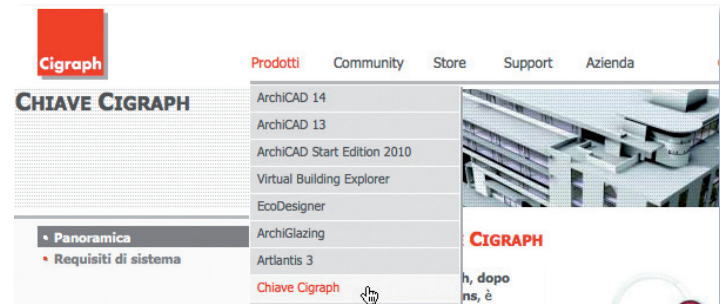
Cigraph

Prodotti Community Store Support Azienda

CHIAVE CIGRAPH

ArchiCAD 14
ArchiCAD 13
ArchiCAD Start Edition 2010
Virtual Building Explorer
EcoDesigner
ArchiGlazing
Artlantis 3
Chiave Cigraph

• Panoramica
• Requisiti di sistema

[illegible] CIGRAPH

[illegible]h, dopo
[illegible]ns, è